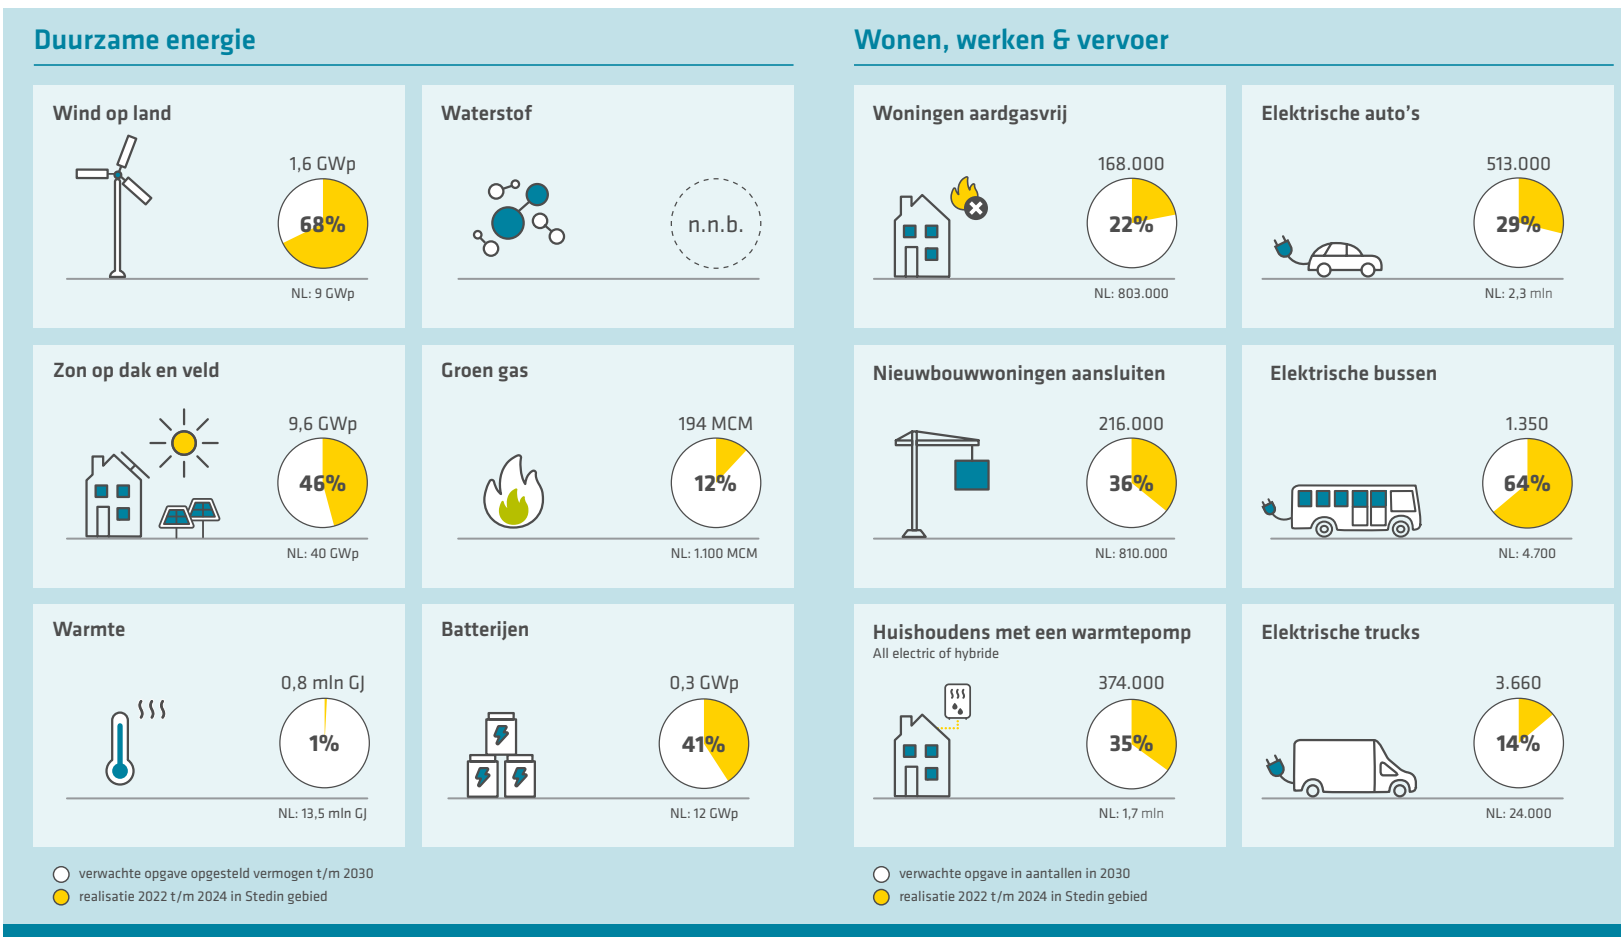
Duurzame energie

Wind op land

1,6 GWp

68%

NL: 9 GWp

Waterstof

n.n.b.

Zon op dak en veld

9,6 GWp

46%

NL: 40 GWp

Groen gas

194 MCM

12%

NL: 1.100 MCM

Warmte

0,8 mln GJ

1%

NL: 13,5 mln GJ

Batterijen

0,3 GWp

41%

NL: 12 GWp

verwachte opgave opgesteld vermogen t/m 2030
realisatie 2022 t/m 2024 in Stedin gebied

Wonen, werken & vervoer

Woningen aardgasvrij

168.000

22%

NL: 803.000

Elektrische auto's

513.000

29%

NL: 2,3 mln

Nieuwbouwwoningen aansluiten

216.000

36%

NL: 810.000

Elektrische bussen

1.350

64%

NL: 4.700

Huishoudens met een warmtepomp
All electric of hybride

374.000

35%

NL: 1,7 mln

Elektrische trucks

3.660

14%

NL: 24.000

verwachte opgave in aantallen in 2030
realisatie 2022 t/m 2024 in Stedin gebied